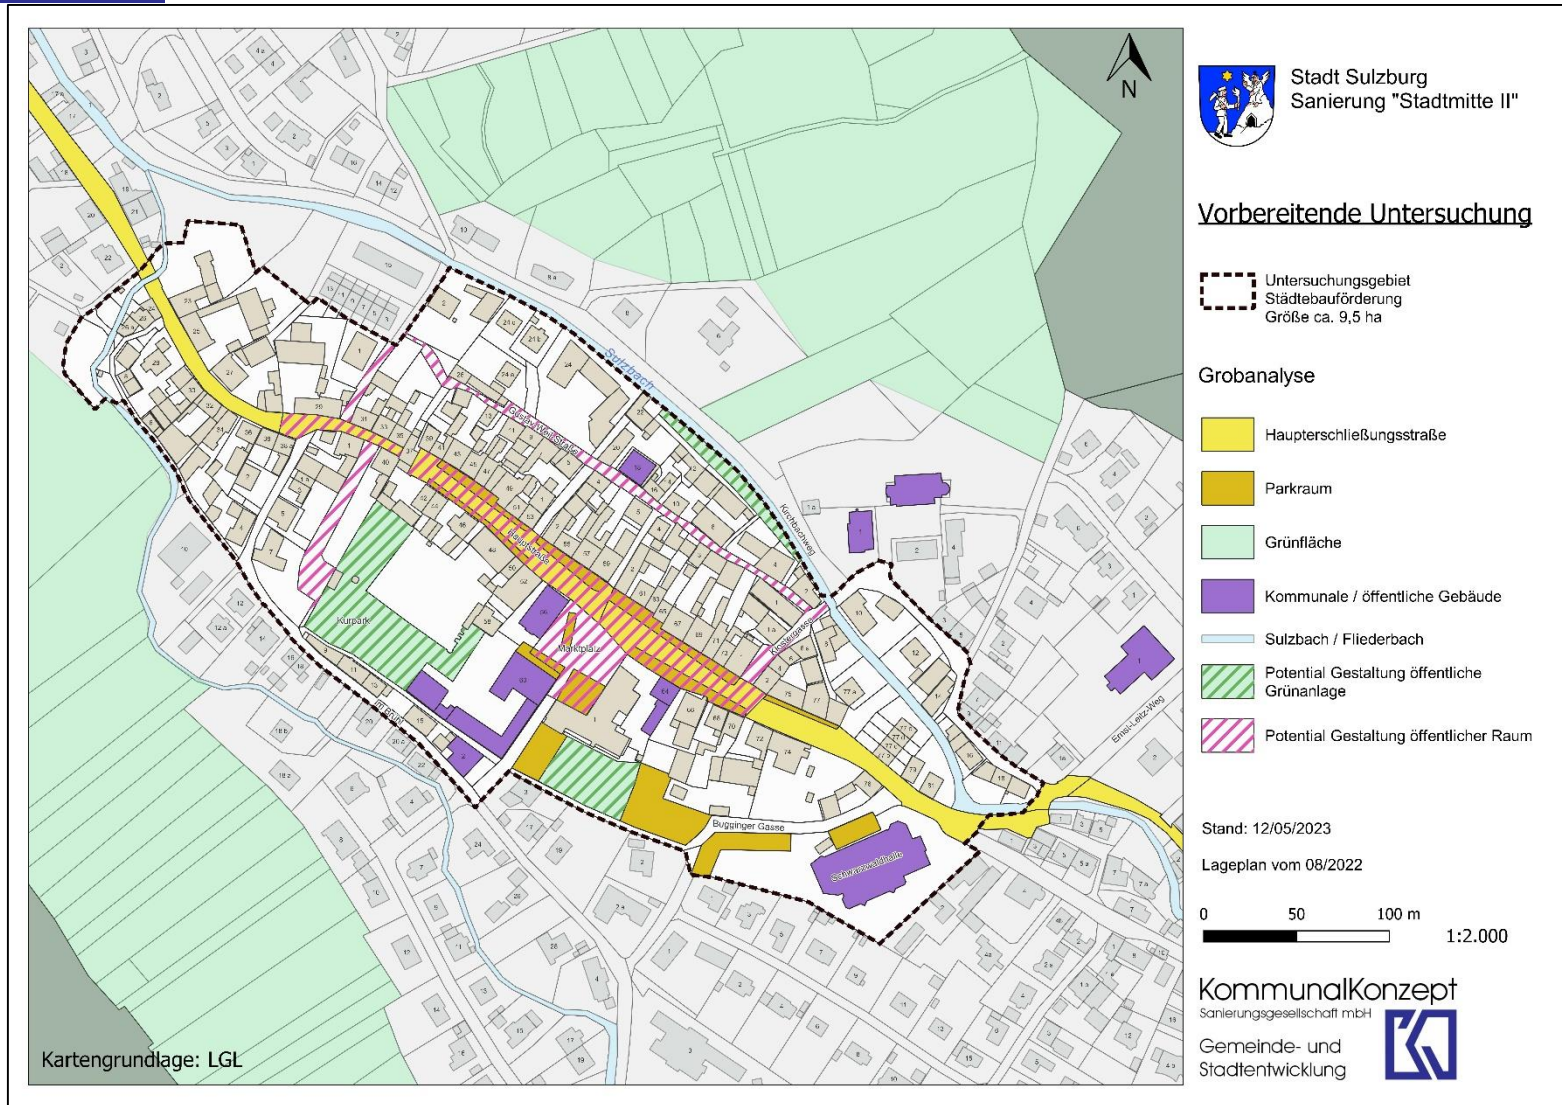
N

Stadt Sulzburg
Sanierung "Stadtmitte II"

Vorbereitende Untersuchung

Untersuchungsgebiet
Städtebauförderung
Größe ca. 9,5 ha

Grobanalyse

Haupterschließungsstraße

Parkraum

Grünfläche

Kommunale / öffentliche Gebäude

Sulzbach / Fliederbach

Potential Gestaltung öffentliche Grünanlage

Potential Gestaltung öffentlicher Raum

Stand: 12/05/2023

Lageplan vom 08/2022

0 50 100 m
1:2.000

KommunalKonzept
Sanierungsgesellschaft mbH
Gemeinde- und Stadtentwicklung

Sulzbach
Gustav-Weil-Straße
Hauptstraße
Kurpark
Marktplatz
Klosterstraße
Kirchbachweg
Bugginger Gasse
Schwarzwaldhalle
Ernst-Leitz-Weg

Kartengrundlage: LGL